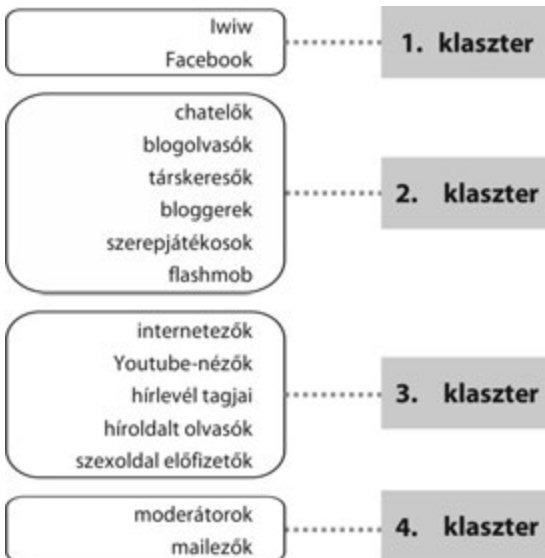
Iwiw
Facebook

1. klaszter

chatelők
blogolvasók
társkeresők
bloggerek
szerepjátékosok
flashmob

2. klaszter

internetezők
Youtube-nézők
hírlevél tagjai
híroldalt olvasók
szexoldal előfizetők

3. klaszter

moderátorok
mailezők

4. klaszter